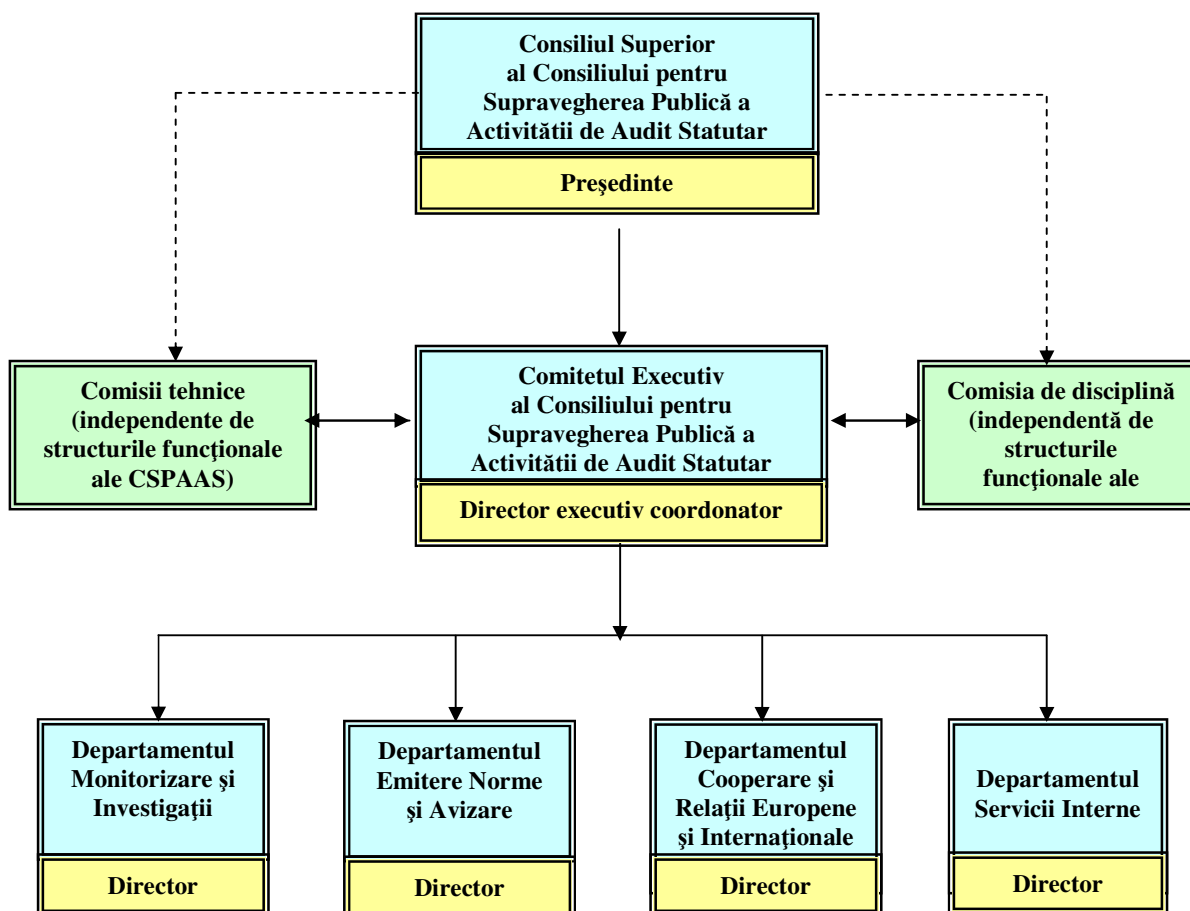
Consiliul Superior al Consiliului pentru Supravegherea Publică a Activității de Audit Statutar

Preşedinte

Comisii tehnice (independente de structurile funcţionale ale CSPAAS)

Comitetul Executiv al Consiliului pentru Supravegherea Publică a Activității de Audit Statutar

Director executiv coordonator

Comisia de disciplină (independentă de structurile funcţionale ale

Departamentul Monitorizare şi Investigaţii

Director

Departamentul Emitere Norme şi Avizare

Director

Departamentul Cooperare şi Relaţii Europene şi Internaţionale

Director

Departamentul Servicii Interne

Director